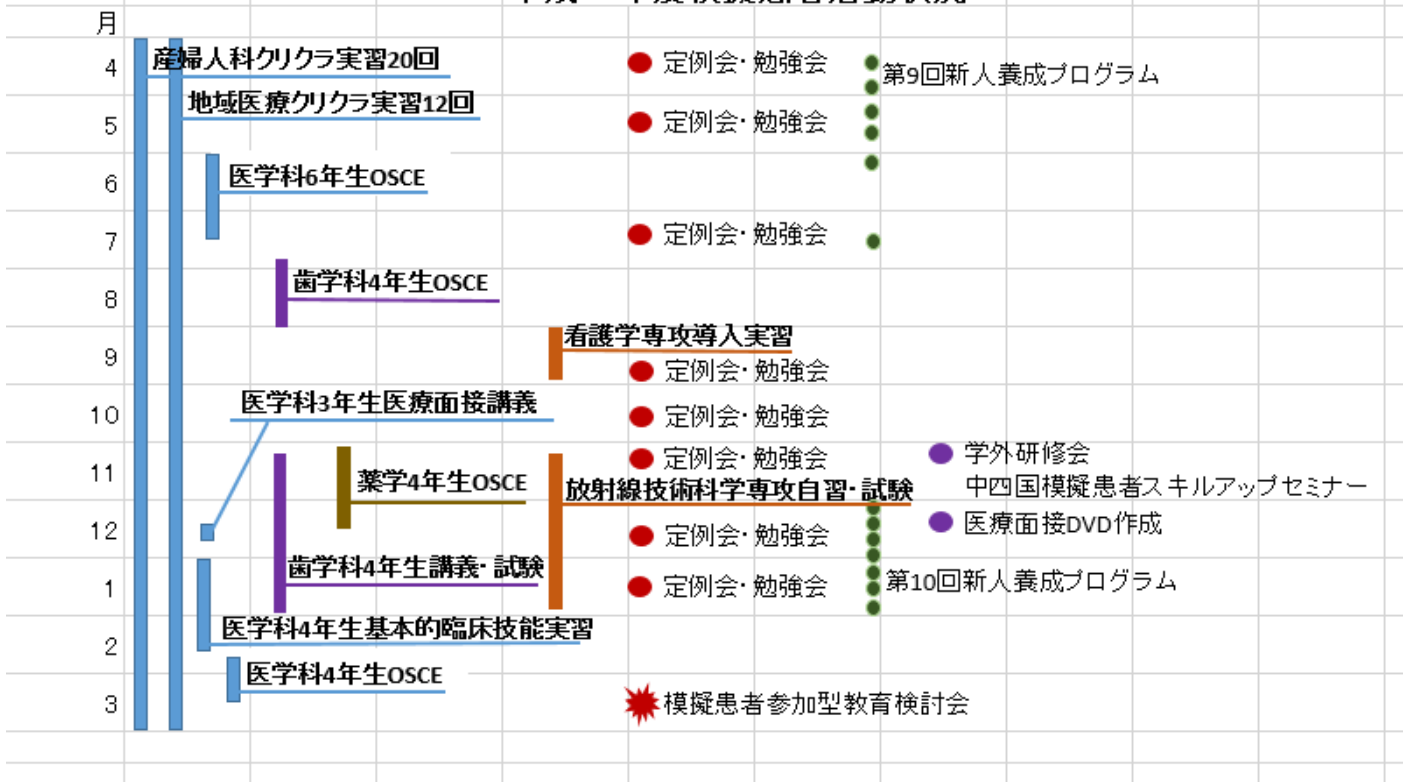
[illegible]

月

4
産婦人科クリクラ実習20回
定例会･勉強会
第9回新人養成プログラム

5
地域医療クリクラ実習12回
定例会･勉強会

6
医学科6年生OSCE

7
定例会･勉強会

8
歯学科4年生OSCE

9
看護学専攻導入実習
定例会･勉強会

10
医学科3年生医療面接講義
定例会･勉強会

11
薬学4年生OSCE
定例会･勉強会
学外研修会
中四国模擬患者スキルアップセミナー
放射線技術科学専攻自習･試験

12
医療面接DVD作成
定例会･勉強会

1
歯学科4年生講義･試験
定例会･勉強会
第10回新人養成プログラム

2
医学科4年生基本的臨床技能実習

3
医学科4年生OSCE
模擬患者参加型教育検討会